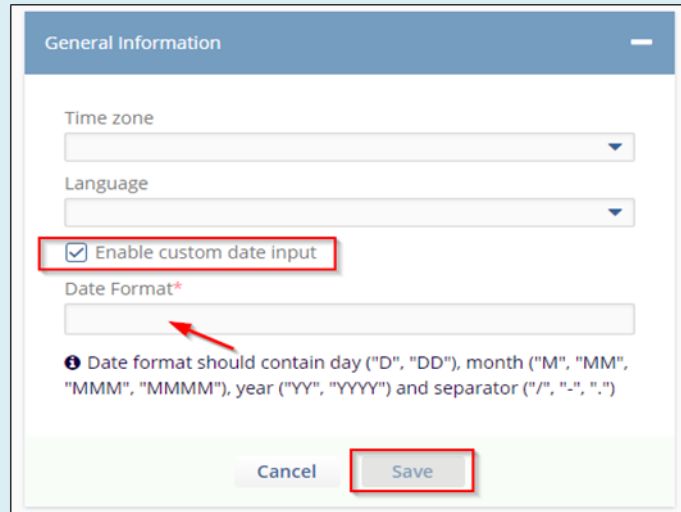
General Information

Time zone

Language

Enable custom date input

Date Format*

Date format should contain day ("D", "DD"), month ("M", "MM", "MMM", "MMMM"), year ("YY", "YYYY") and separator ("/", "-", ".")

Cancel Save